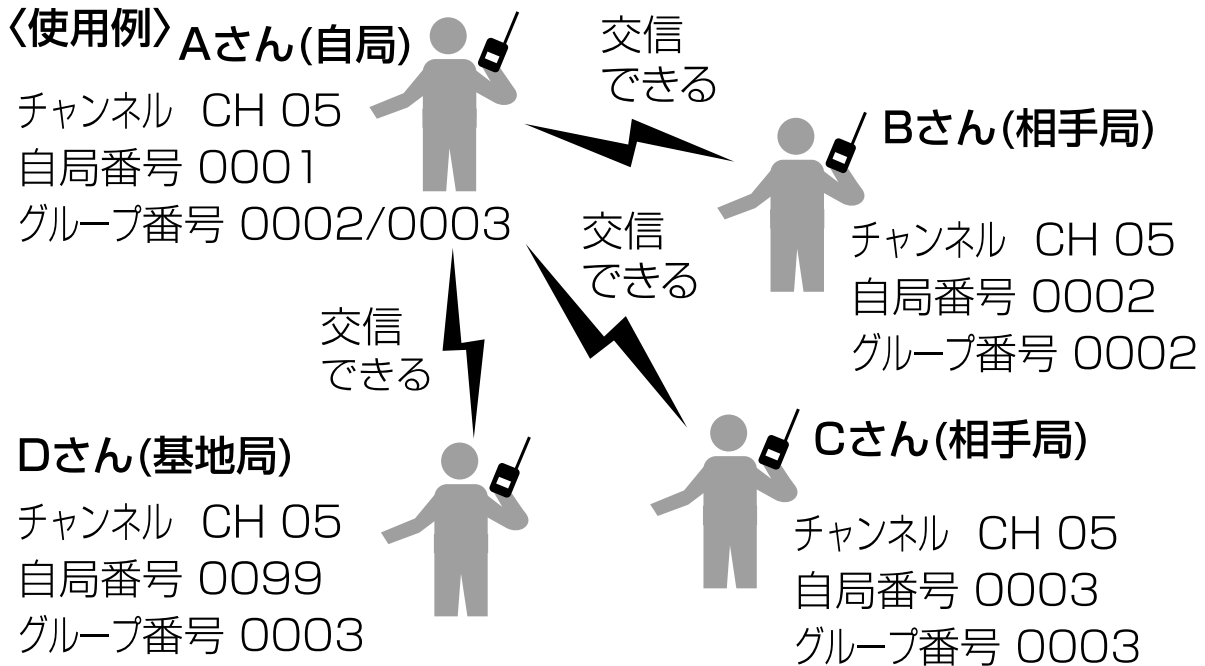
〈使用例〉Aさん(自局)

チャンネル CH 05
自局番号 0001
グループ番号 0002/0003

交信
できる

Bさん(相手局)

チャンネル CH 05
自局番号 0002
グループ番号 0002

交信
できる

交信
できる

Dさん(基地局)

チャンネル CH 05
自局番号 0099
グループ番号 0003

Cさん(相手局)

チャンネル CH 05
自局番号 0003
グループ番号 0003